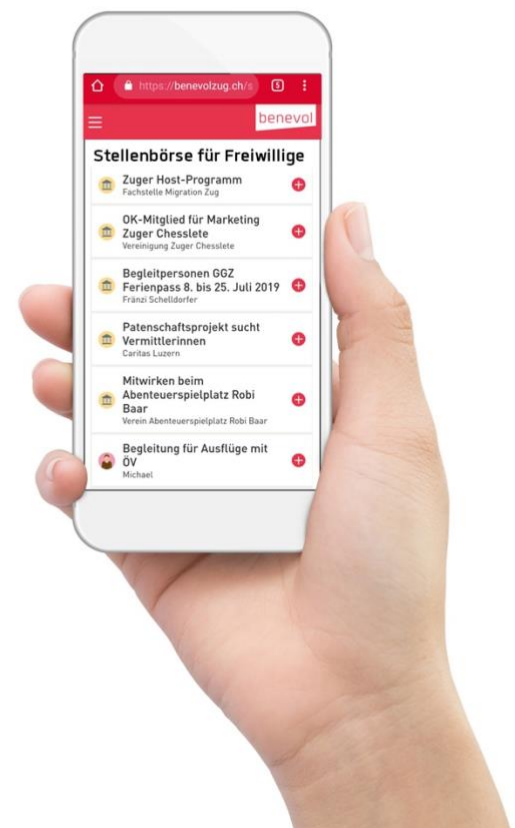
https://benevolzug.ch/s

5

benevol

Stellenbörse für Freiwillige

Zuger Host-Programm
Fachstelle Migration Zug

OK-Mitglied für Marketing Zuger Chesslete
Vereinigung Zuger Chesslete

Begleitpersonen GGZ Ferienpass 8. bis 25. Juli 2019
Fränzi Schelldorfer

Patenschaftsprojekt sucht Vermittlerinnen
Caritas Luzern

Mitwirken beim Abenteuerspielplatz Robi Baar
Verein Abenteuerspielplatz Robi Baar

Begleitung für Ausflüge mit ÖV
Michael